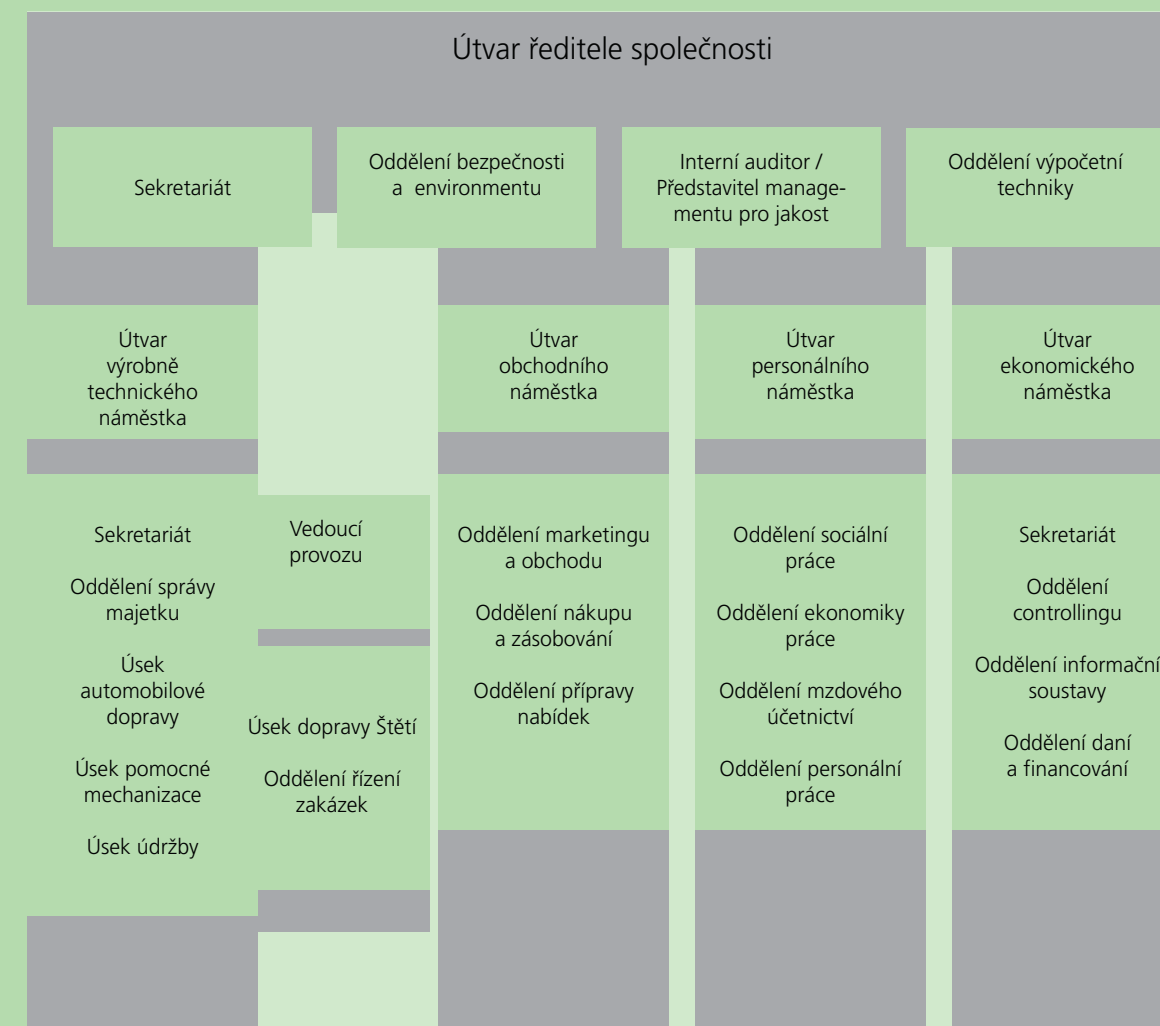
Útvar ředitele společnosti

Sekretariát

Oddělení bezpečnosti a environmentu

Interní auditor / Představitel managementu pro jakost

Oddělení výpočetní techniky

Útvar výrobně technického náměstka

Útvar obchodního náměstka

Útvar personálního náměstka

Útvar ekonomického náměstka

Sekretariát

Oddělení správy majetku

Úsek automobilové dopravy

Úsek pomocné mechanizace

Úsek údržby

Vedoucí provozu

Úsek dopravy Štětí

Oddělení řízení zakázek

Oddělení marketingu a obchodu

Oddělení nákupu a zásobování

Oddělení přípravy nabídek

Oddělení sociální práce

Oddělení ekonomiky práce

Oddělení mzdového účetnictví

Oddělení personální práce

Sekretariát

Oddělení controllingu

Oddělení informační soustavy

Oddělení daní a financování